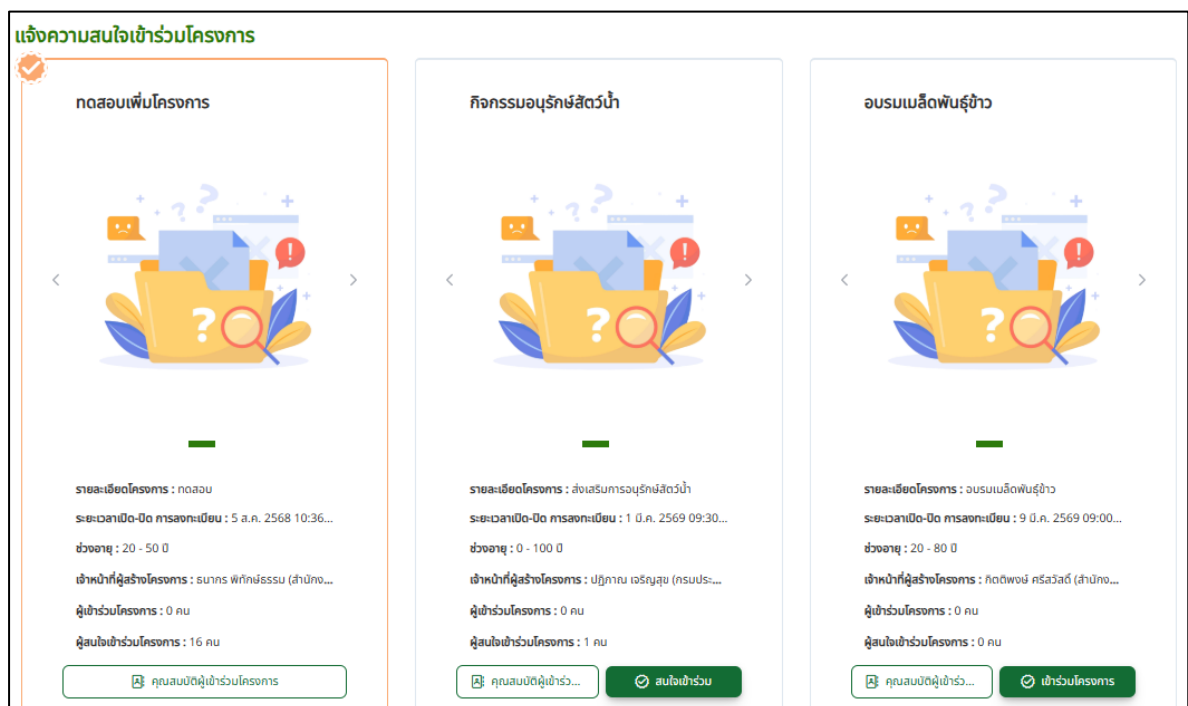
แจ้งความสนใจเข้าร่วมโครงการ

ทดสอบเพิ่มโครงการ

รายละเอียดโครงการ : ทดสอบ

ระยะเวลาเปิด-ปิด การลงทะเบียน : 5 ส.ค. 2568 10:36...

ช่วงอายุ : 20 - 50 ปี

เจ้าหน้าที่ผู้สร้างโครงการ : ธนากร พิทักษ์ธรรม (สำนักง...

ผู้เข้าร่วมโครงการ : 0 คน

ผู้สนใจเข้าร่วมโครงการ : 16 คน

คุณสมบัติผู้เข้าร่วมโครงการ

กิจกรรมอนุรักษ์สัตว์น้ำ

รายละเอียดโครงการ : ส่งเสริมการอนุรักษ์สัตว์น้ำ

ระยะเวลาเปิด-ปิด การลงทะเบียน : 1 มี.ค. 2569 09:30...

ช่วงอายุ : 0 - 100 ปี

เจ้าหน้าที่ผู้สร้างโครงการ : ปฏิภาณ เจริญสุข (กรมประ...

ผู้เข้าร่วมโครงการ : 0 คน

ผู้สนใจเข้าร่วมโครงการ : 1 คน

คุณสมบัติผู้เข้าร่ว...

สนใจเข้าร่วม

อบรมเมล็ดพันธุ์ข้าว

รายละเอียดโครงการ : อบรมเมล็ดพันธุ์ข้าว

ระยะเวลาเปิด-ปิด การลงทะเบียน : 9 มี.ค. 2569 09:00...

ช่วงอายุ : 20 - 80 ปี

เจ้าหน้าที่ผู้สร้างโครงการ : กิตติพงษ์ ศรีสวัสดิ์ (สำนักง...

ผู้เข้าร่วมโครงการ : 0 คน

ผู้สนใจเข้าร่วมโครงการ : 0 คน

คุณสมบัติผู้เข้าร่ว...

เข้าร่วมโครงการ